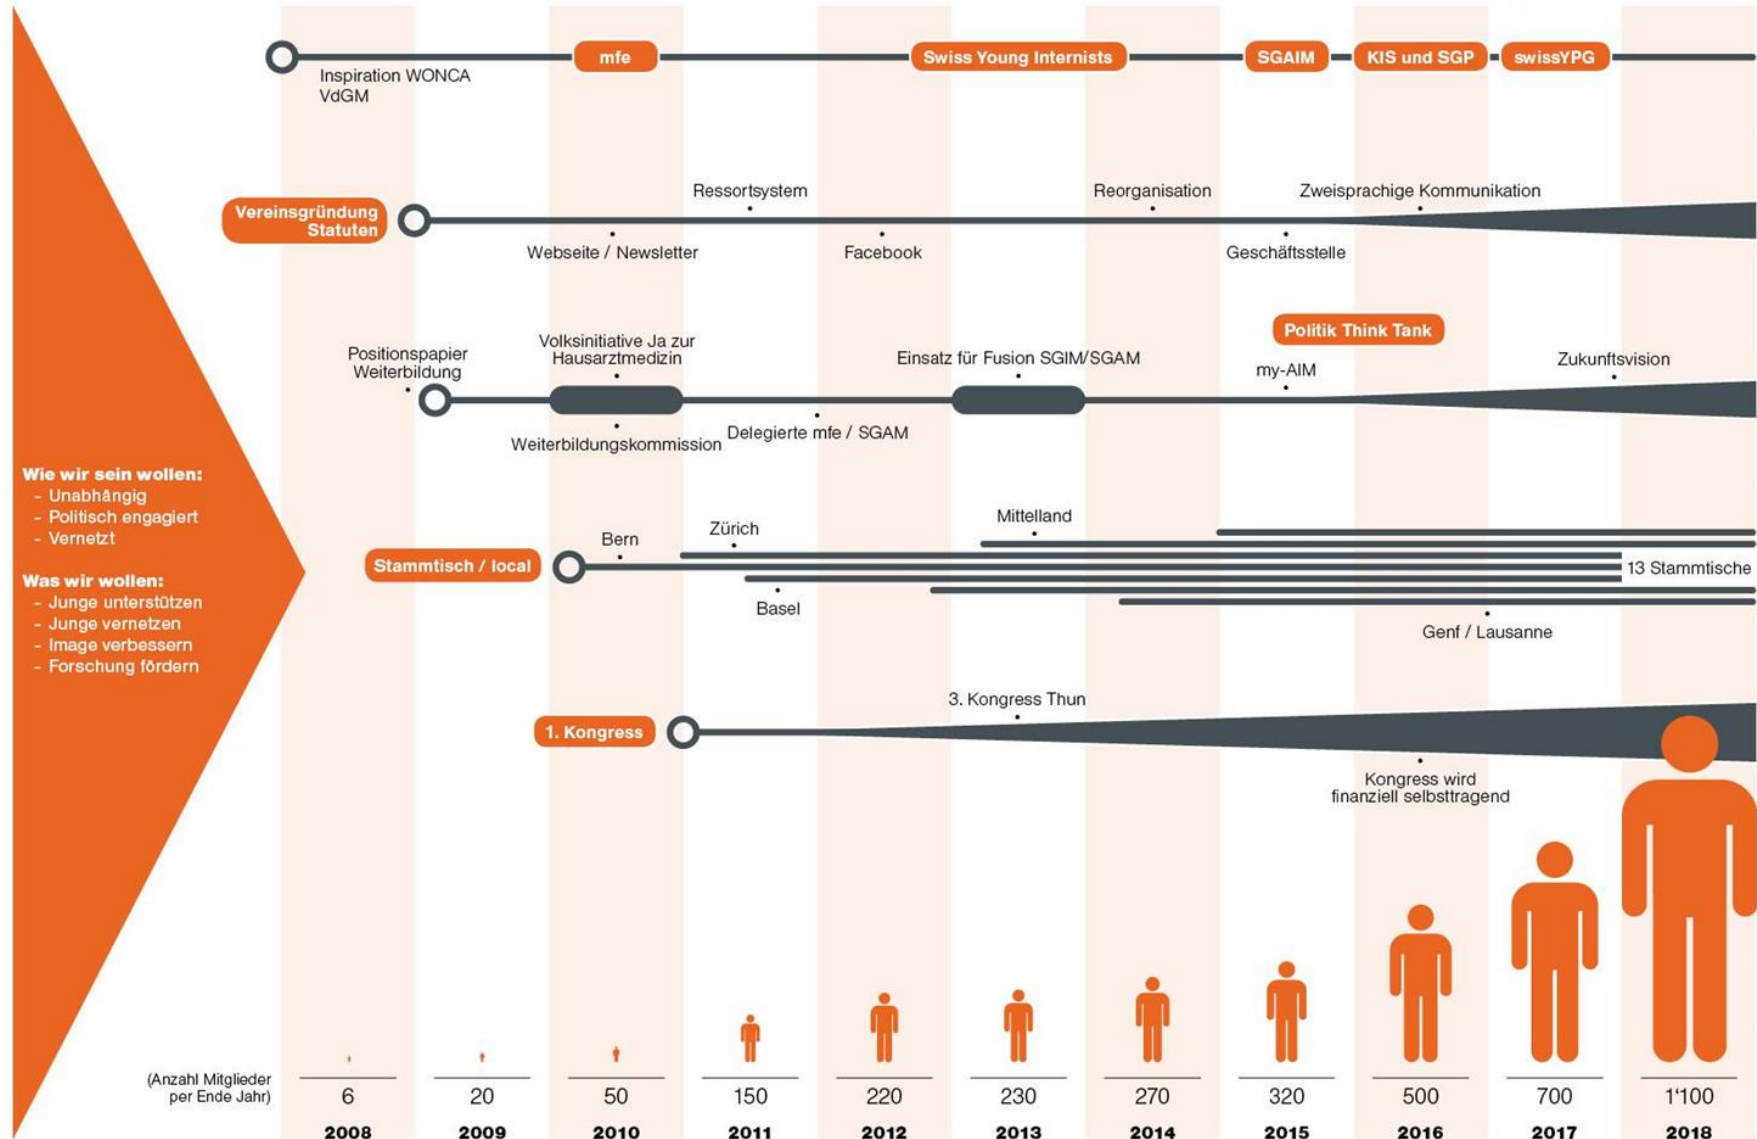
Inspiration WONCA
VdGM

mfe

Swiss Young Internists

SGAIM

KIS und SGP

swissYPG

Vereinsgründung
Statuten

Ressortsystem

Reorganisation

Zweisprachige Kommunikation

Webseite / Newsletter

Facebook

Geschäftsstelle

Politik Think Tank

Positionspapier
Weiterbildung

Volksinitiative Ja zur
Hausarztmedizin

Einsatz für Fusion SGIM/SGAM

my-AIM

Zukunftsvision

Weiterbildungskommission

Delegierte mfe / SGAM

Wie wir sein wollen:
- Unabhängig
- Politisch engagiert
- Vernetzt

Was wir wollen:
- Junge unterstützen
- Junge vernetzen
- Image verbessern
- Forschung fördern

Stammtisch / local

Bern

Zürich

Mittelland

13 Stammtische

Basel

Genf / Lausanne

1. Kongress

3. Kongress Thun

Kongress wird
finanziell selbsttragend

(Anzahl Mitglieder
per Ende Jahr)

| 6 | 20 | 50 | 150 | 220 | 230 | 270 | 320 | 500 | 700 | 1'100 |
|---|---|---|---|---|---|---|---|---|---|---|
| 2008 | 2009 | 2010 | 2011 | 2012 | 2013 | 2014 | 2015 | 2016 | 2017 | 2018 |